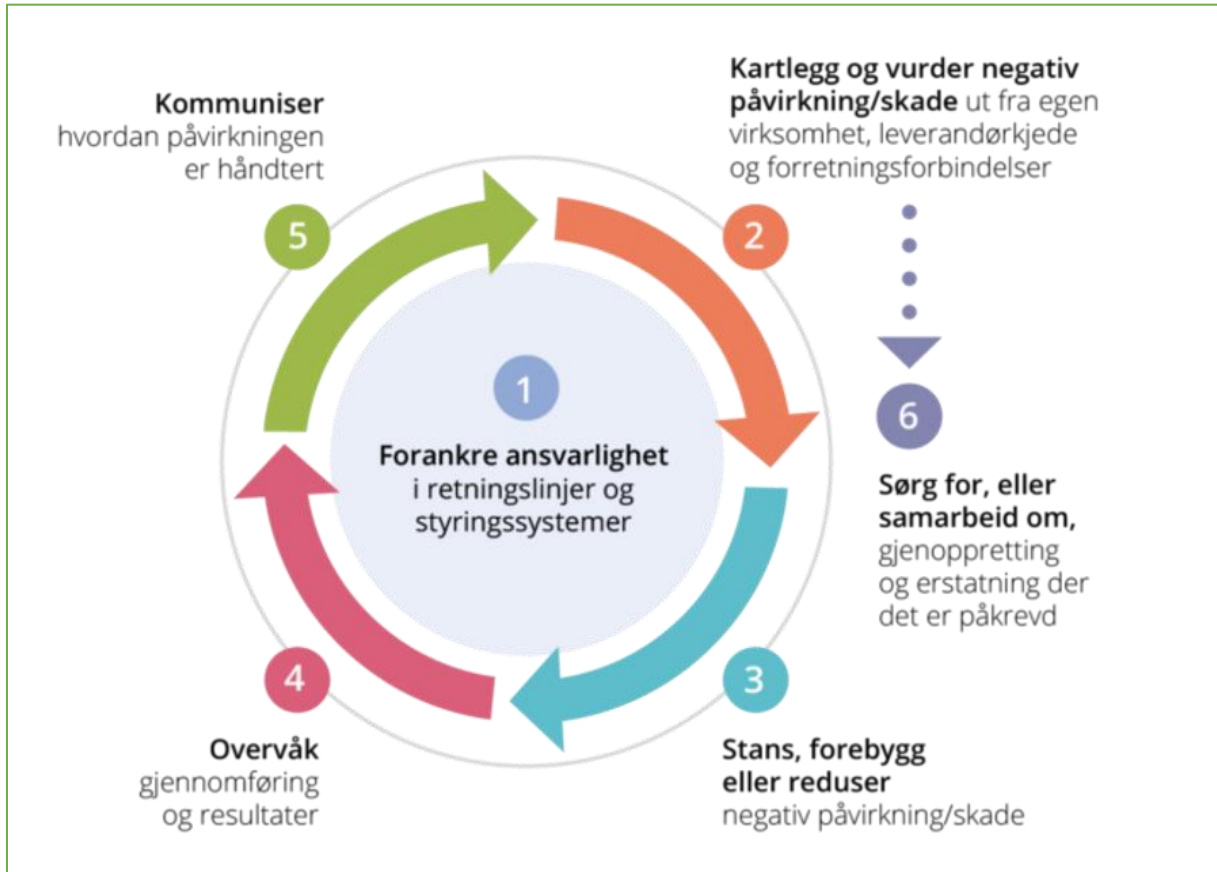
Kommuniser hvordan påvirkningen er håndtert

5

Kartlegg og vurder negativ påvirkning/skade ut fra egen virksomhet, leverandørkjede og forretningsforbindelser

2

1

Forankre ansvarlighet i retningslinjer og styringssystemer

6

Sørg for, eller samarbeid om, gjenoppretting og erstatning der det er påkrevd

4

3

Overvåk gjennomføring og resultater

Stans, forebygg eller reduser negativ påvirkning/skade